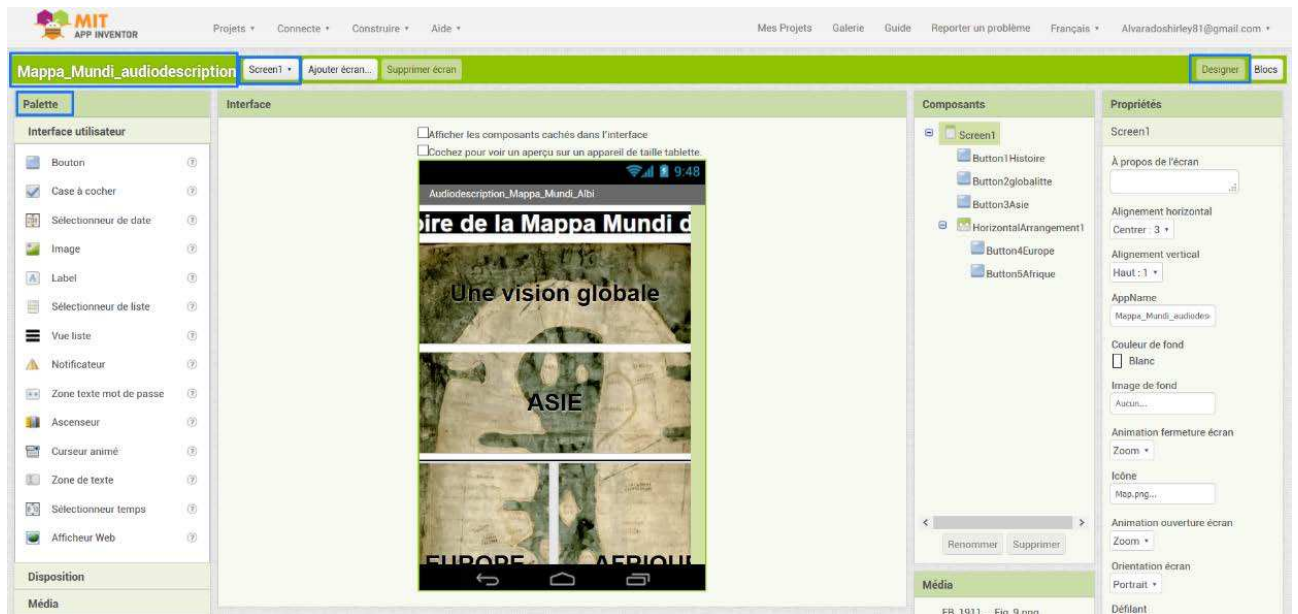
MIT APP INVENTOR

Projets ▾ Connecte ▾ Construire ▾ Aide ▾

Mes Projets Galerie Guide Reporter un problème Français ▾ Alvaradoshirley81@gmail.com ▾

Mappa_Mundi_audiodescription Screen1 ▾ Ajouter écran... Supprimer écran

Designer Blocs

Palette

Interface utilisateur

Bouton
Case à cocher
Sélectionneur de date
Image
Label
Sélectionneur de liste
Vue liste
Notificateur
Zone texte mot de passe
Ascenseur
Curseur animé
Zone de texte
Sélectionneur temps
Afficheur Web

Disposition

Média

Interface

Afficher les composants cachés dans l'interface

Cochez pour voir un aperçu sur un appareil de taille tablette.

9:48

Audiodescription_Mappa_Mundi_Albi

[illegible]ire de la Mappa Mundi d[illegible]

Une vision globale

ASIE

EUROPE AFRIQU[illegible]

Composants

Screen1
Button1Histoire
Button2globalitte
Button3Asie
HorizontalArrangement1
Button4Europe
Button5Afrique

Renommer Supprimer

Média

FB 1911 Fig 9.png

Propriétés

Screen1

À propos de l'écran

Alignement horizontal
Centrer : 3 ▾

Alignement vertical
Haut : 1 ▾

AppName
Mappa_Mundi_audiodes

Couleur de fond
Blanc

Image de fond
Aucun...

Animation fermeture écran
Zoom ▾

Icône
Map.png...

Animation ouverture écran
Zoom ▾

Orientation écran
Portrait ▾

Défilant